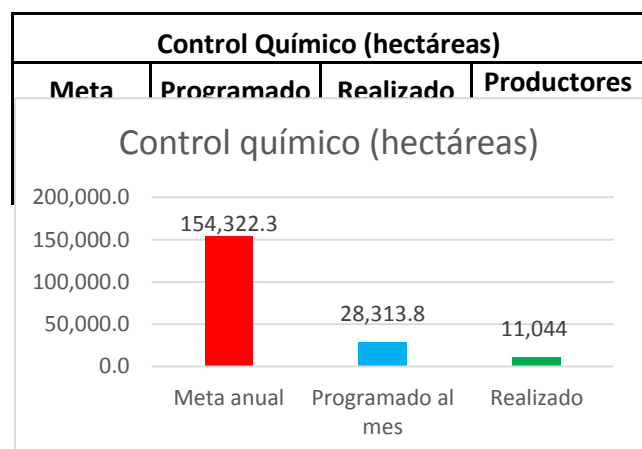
| Control Químico (hectáreas) | | | |
|---|---|---|---|
| Meta | Programado | Realizado | Productores |

Control químico (hectáreas)

200,000.0
150,000.0
100,000.0
50,000.0
0.0

154,322.3
28,313.8
11,044

Meta anual
Programado al mes
Realizado